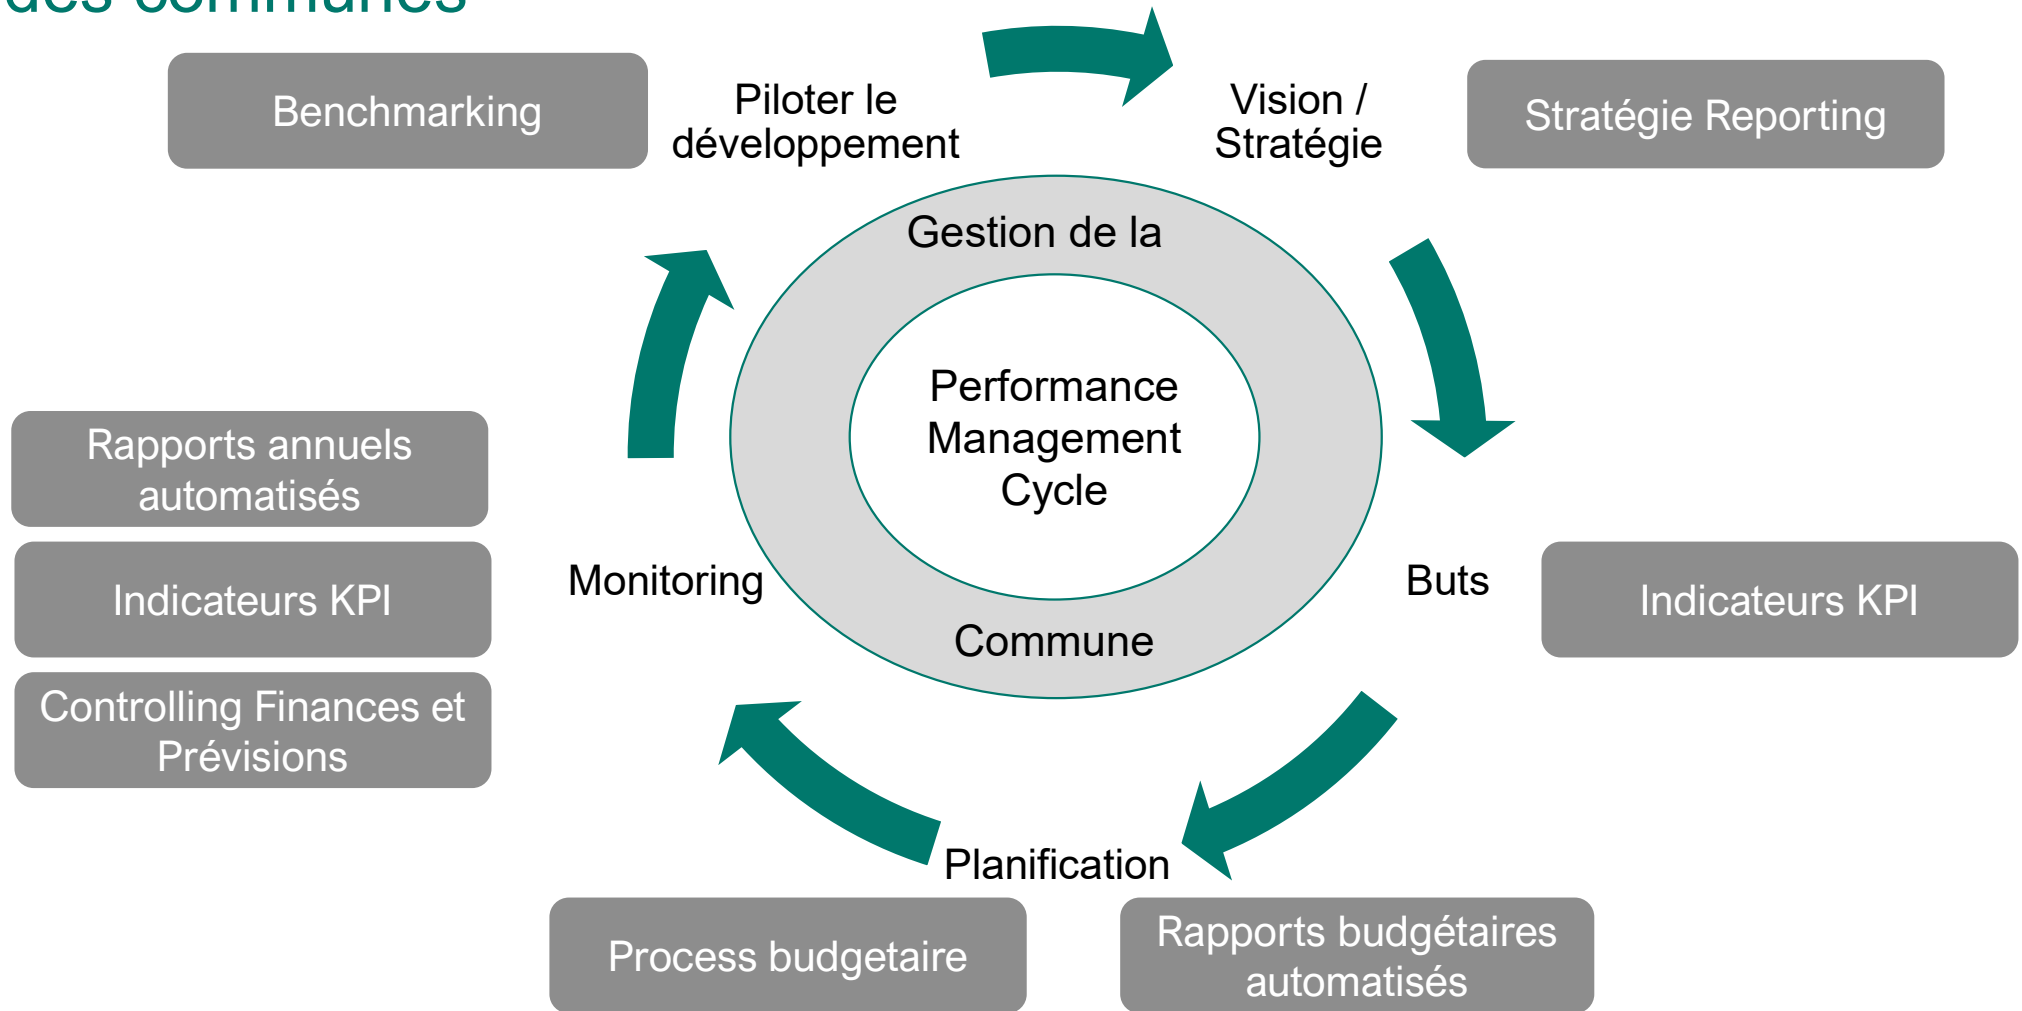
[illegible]

Benchmarking

Piloter le développement

Vision / Stratégie

Stratégie Reporting

Gestion de la

Performance Management Cycle

Commune

Rapports annuels automatisés

Indicateurs KPI

Controlling Finances et Prévisions

Monitoring

Buts

Indicateurs KPI

Planification

Process budgetaire

Rapports budgétaires automatisés